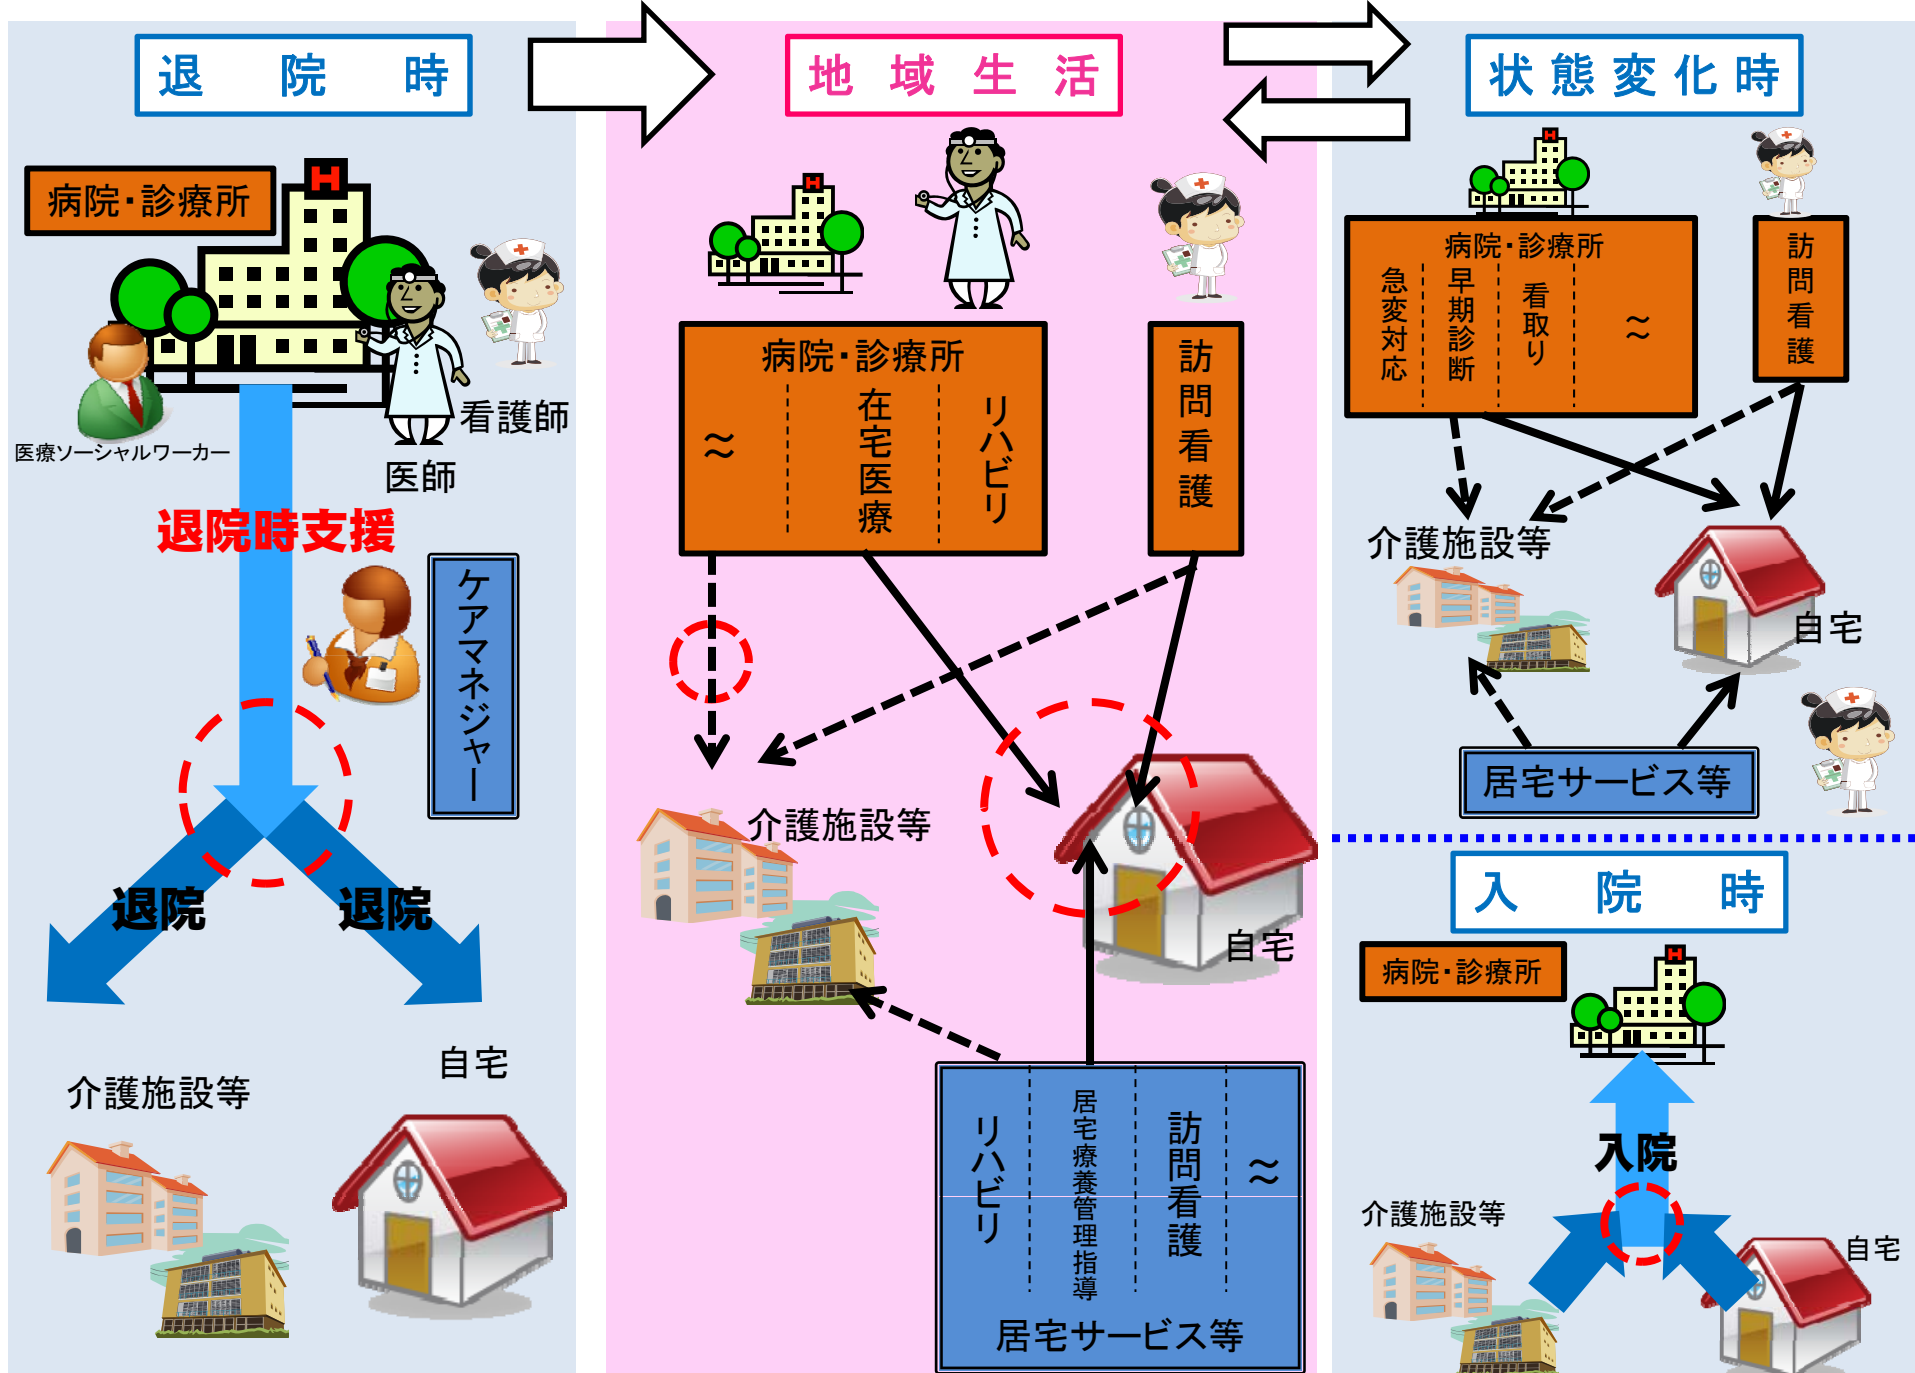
退　院　時

病院・診療所

看護師

医療ソーシャルワーカー

医師

退院時支援

ケアマネジャー

退院

退院

介護施設等

自宅

地　域　生　活

病院・診療所

～

在宅医療

リハビリ

訪問看護

介護施設等

自宅

リハビリ

居宅療養管理指導

訪問看護

～

居宅サービス等

状態変化時

病院・診療所

急変対応

早期診断

看取り

～

訪問看護

介護施設等

自宅

居宅サービス等

入　院　時

病院・診療所

入院

介護施設等

自宅